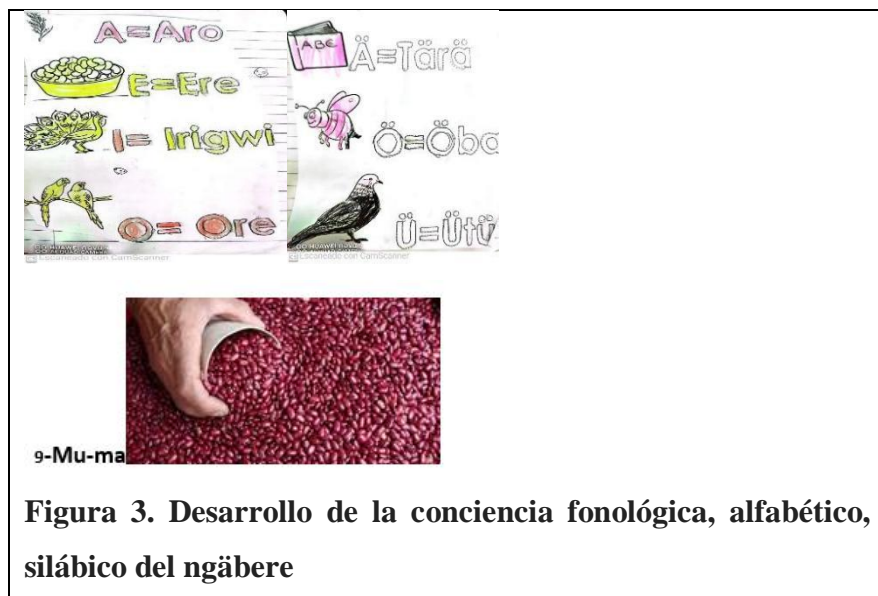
A=Aro

E=Ere

I= Irigwi

O= Ore

ABC Ä=Tärä

Ö=Öba

Ü=Ütü

Escaneado con CamScanner

Escaneado con CamScanner

9-Mu-ma

Figura 3. Desarrollo de la conciencia fonológica, alfabético, silábico del ngäbere